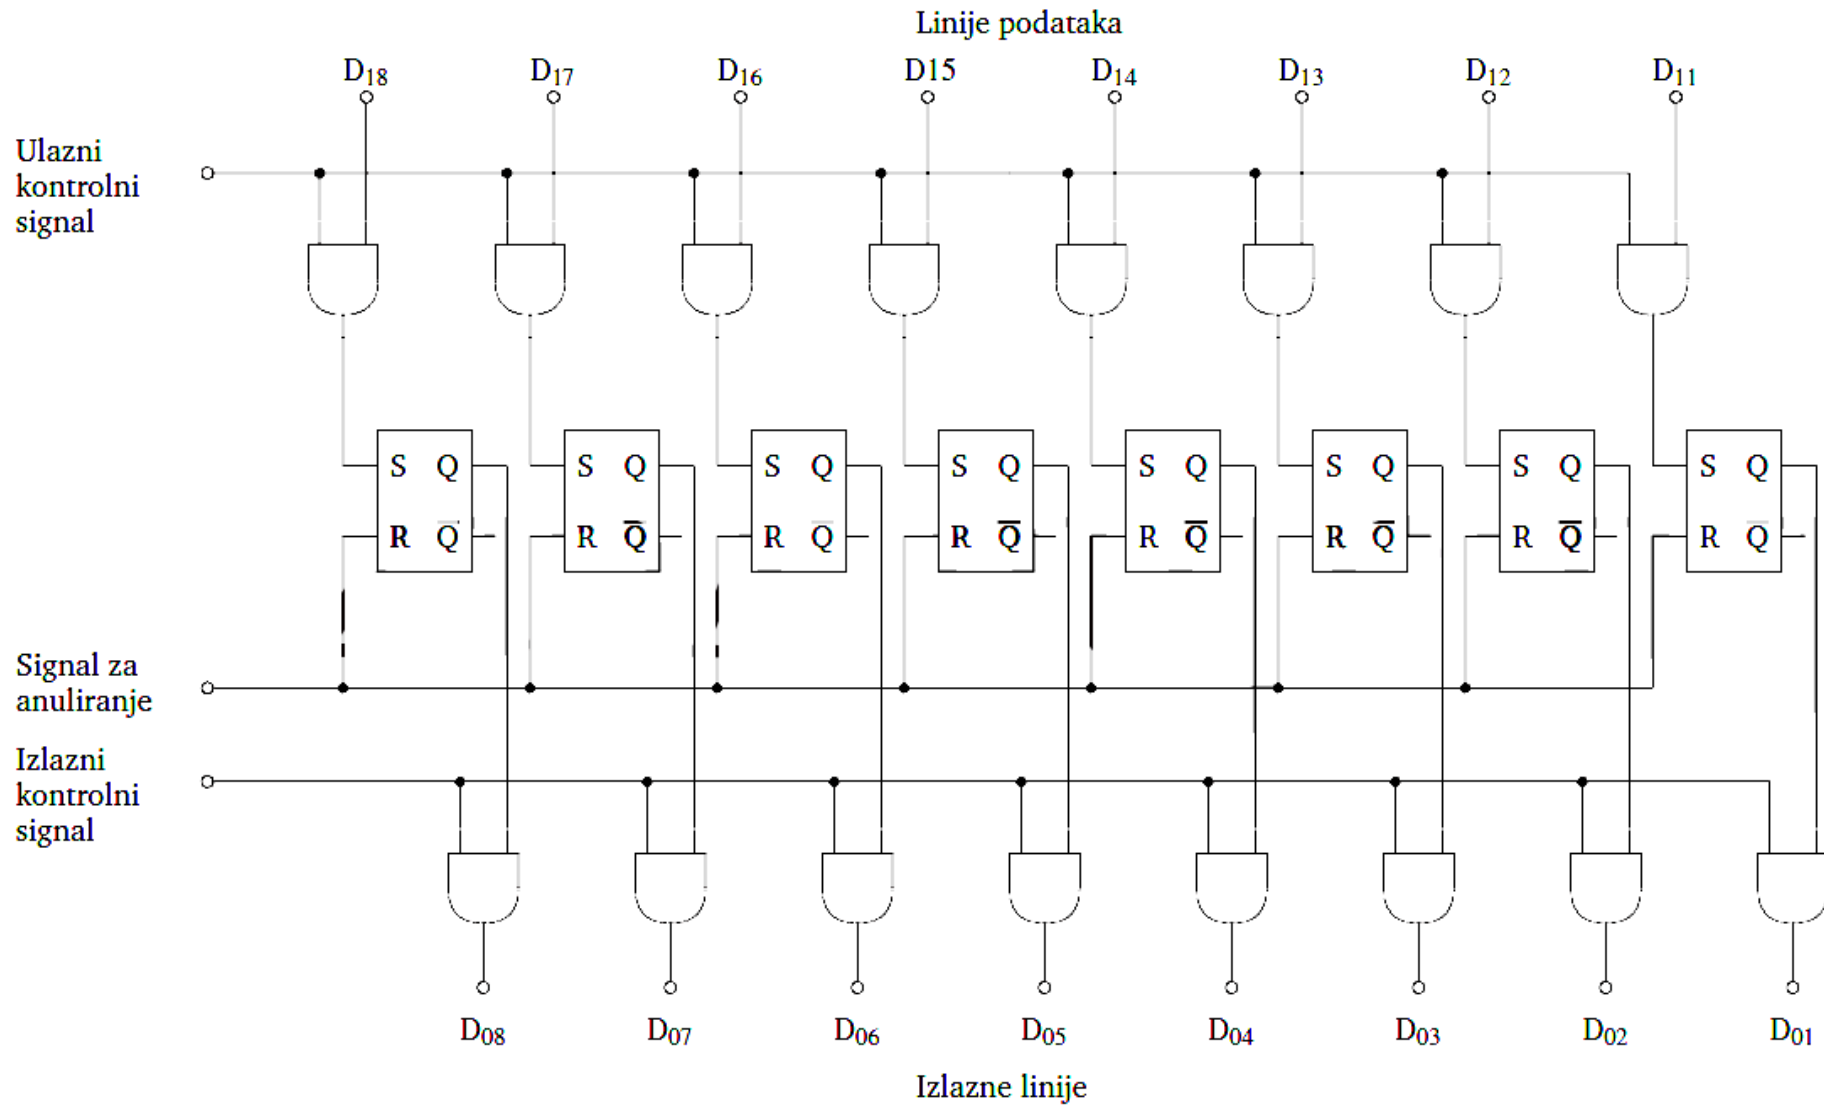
Linije podataka

$D_{18}$ $D_{17}$ $D_{16}$ D15 $D_{14}$ $D_{13}$ $D_{12}$ $D_{11}$

Ulazni kontrolni signal

S Q R $\overline{Q}$
S Q R $\overline{Q}$
S Q R $\overline{Q}$
S Q R $\overline{Q}$
S Q R $\overline{Q}$
S Q R $\overline{Q}$
S Q R $\overline{Q}$
S Q R $\overline{Q}$

Signal za anuliranje

Izlazni kontrolni signal

$D_{08}$ $D_{07}$ $D_{06}$ $D_{05}$ $D_{04}$ $D_{03}$ $D_{02}$ $D_{01}$

Izlazne linije